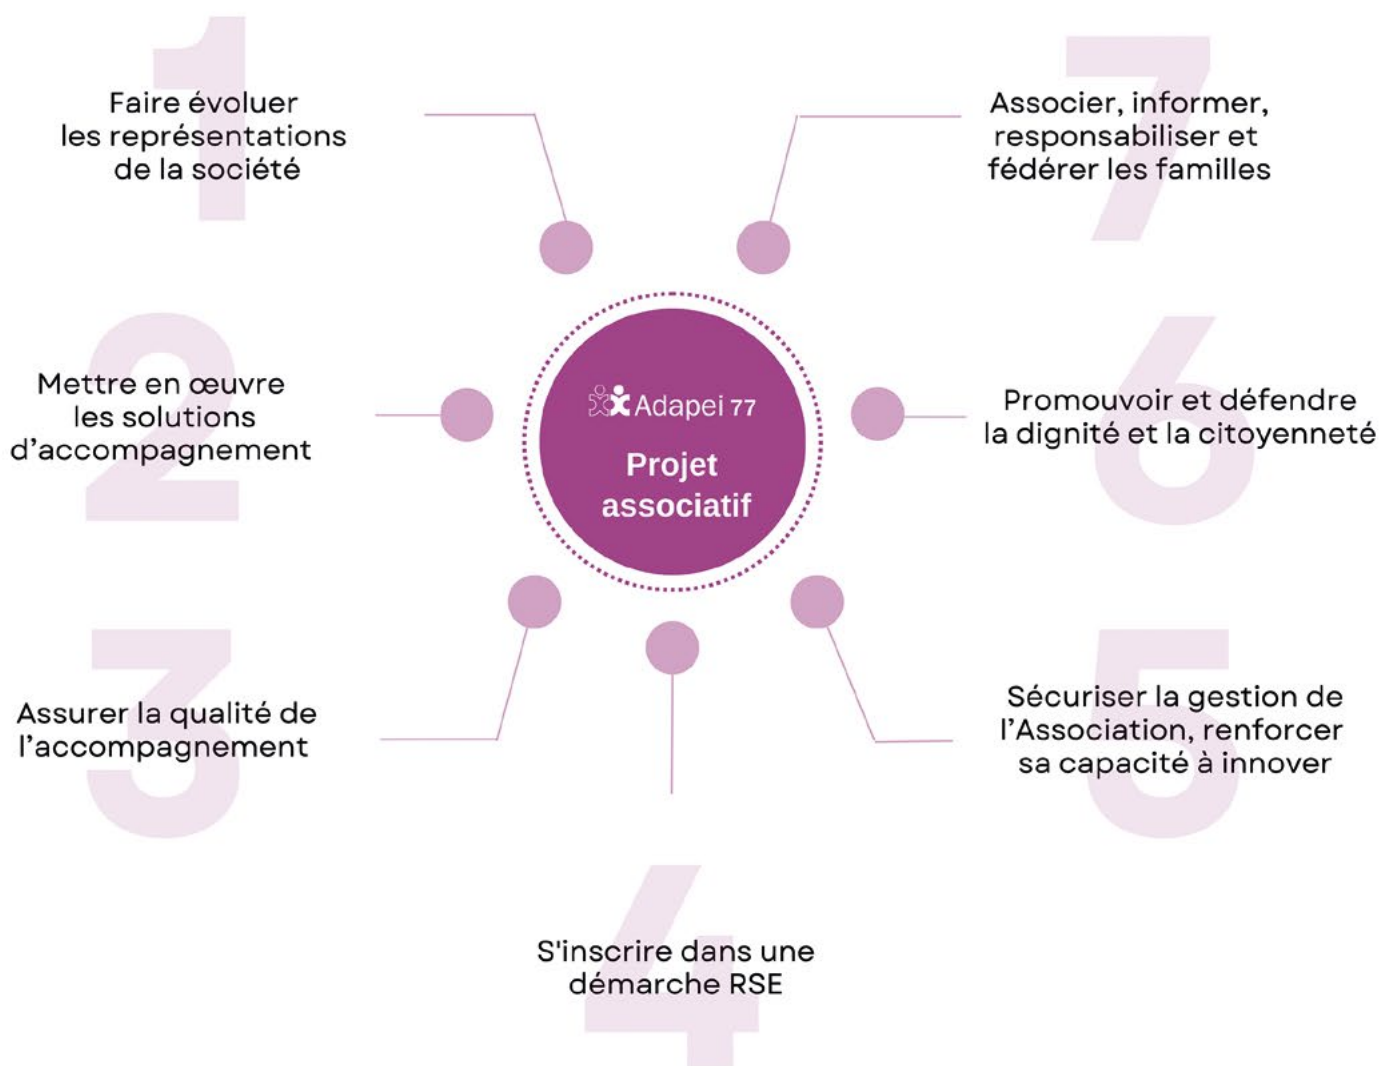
1
Faire évoluer les représentations de la société

7
Associer, informer, responsabiliser et fédérer les familles

Adapei 77
Projet associatif

2
Mettre en œuvre les solutions d'accompagnement

6
Promouvoir et défendre la dignité et la citoyenneté

3
Assurer la qualité de l'accompagnement

5
Sécuriser la gestion de l'Association, renforcer sa capacité à innover

4
S'inscrire dans une démarche RSE